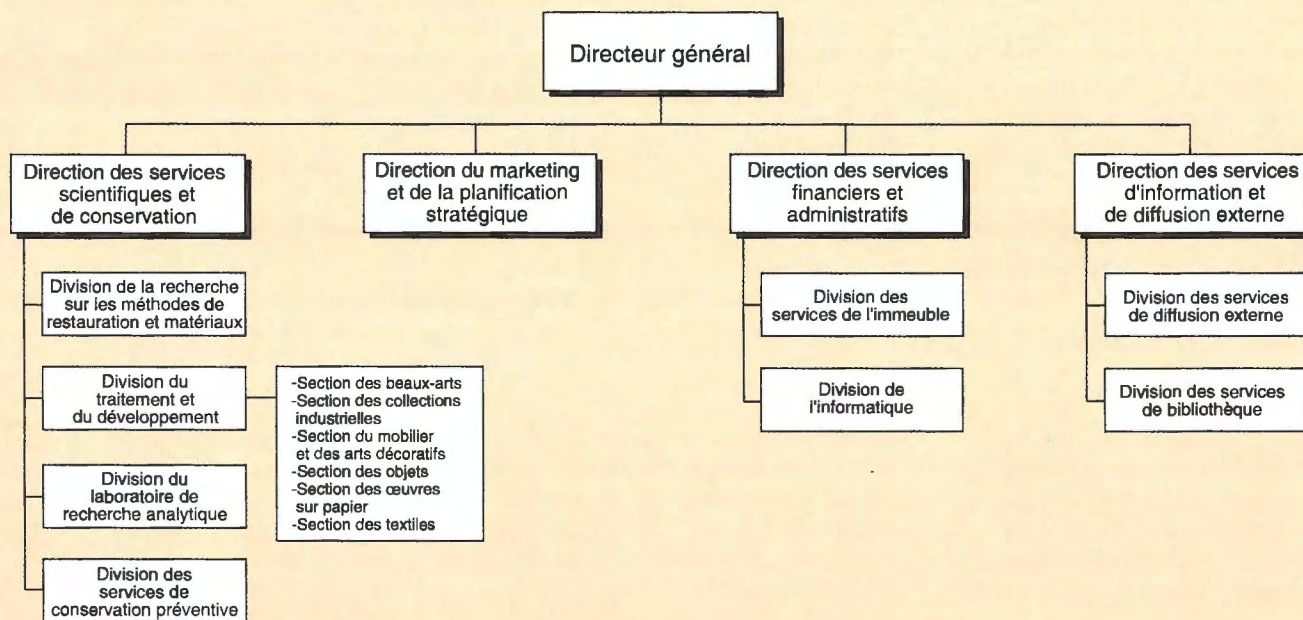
Directeur général

Direction des services scientifiques et de conservation

Division de la recherche sur les méthodes de restauration et matériaux

Division du traitement et du développement

-Section des beaux-arts
-Section des collections industrielles
-Section du mobilier et des arts décoratifs
-Section des objets
-Section des œuvres sur papier
-Section des textiles

Division du laboratoire de recherche analytique

Division des services de conservation préventive

Direction du marketing et de la planification stratégique

Direction des services financiers et administratifs

Division des services de l'immeuble

Division de l'informatique

Direction des services d'information et de diffusion externe

Division des services de diffusion externe

Division des services de bibliothèque